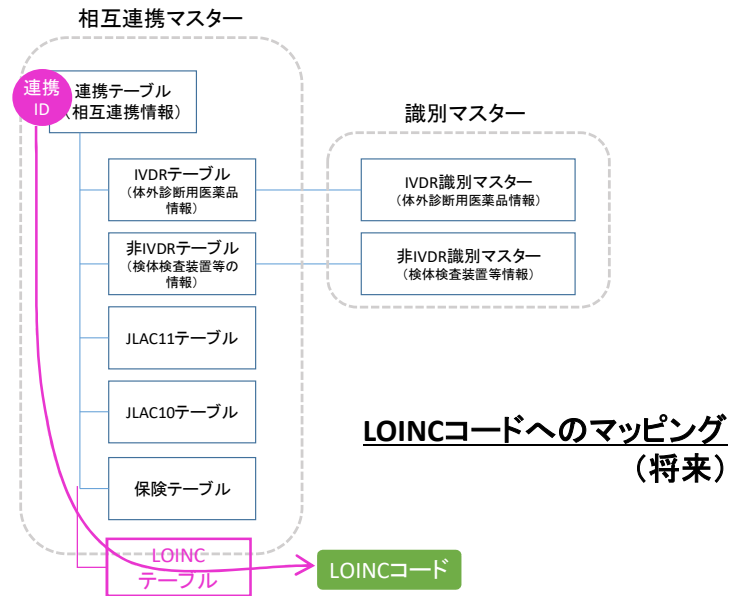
相互連携マスター

連携ID

連携テーブル
(相互連携情報)

IVDRテーブル
(体外診断用医薬品情報)

非IVDRテーブル
(検体検査装置等の情報)

JLAC11テーブル

JLAC10テーブル

保険テーブル

LOINCテーブル

識別マスター

IVDR識別マスター
(体外診断用医薬品情報)

非IVDR識別マスター
(検体検査装置等情報)

LOINCコードへのマッピング
(将来)

LOINCコード